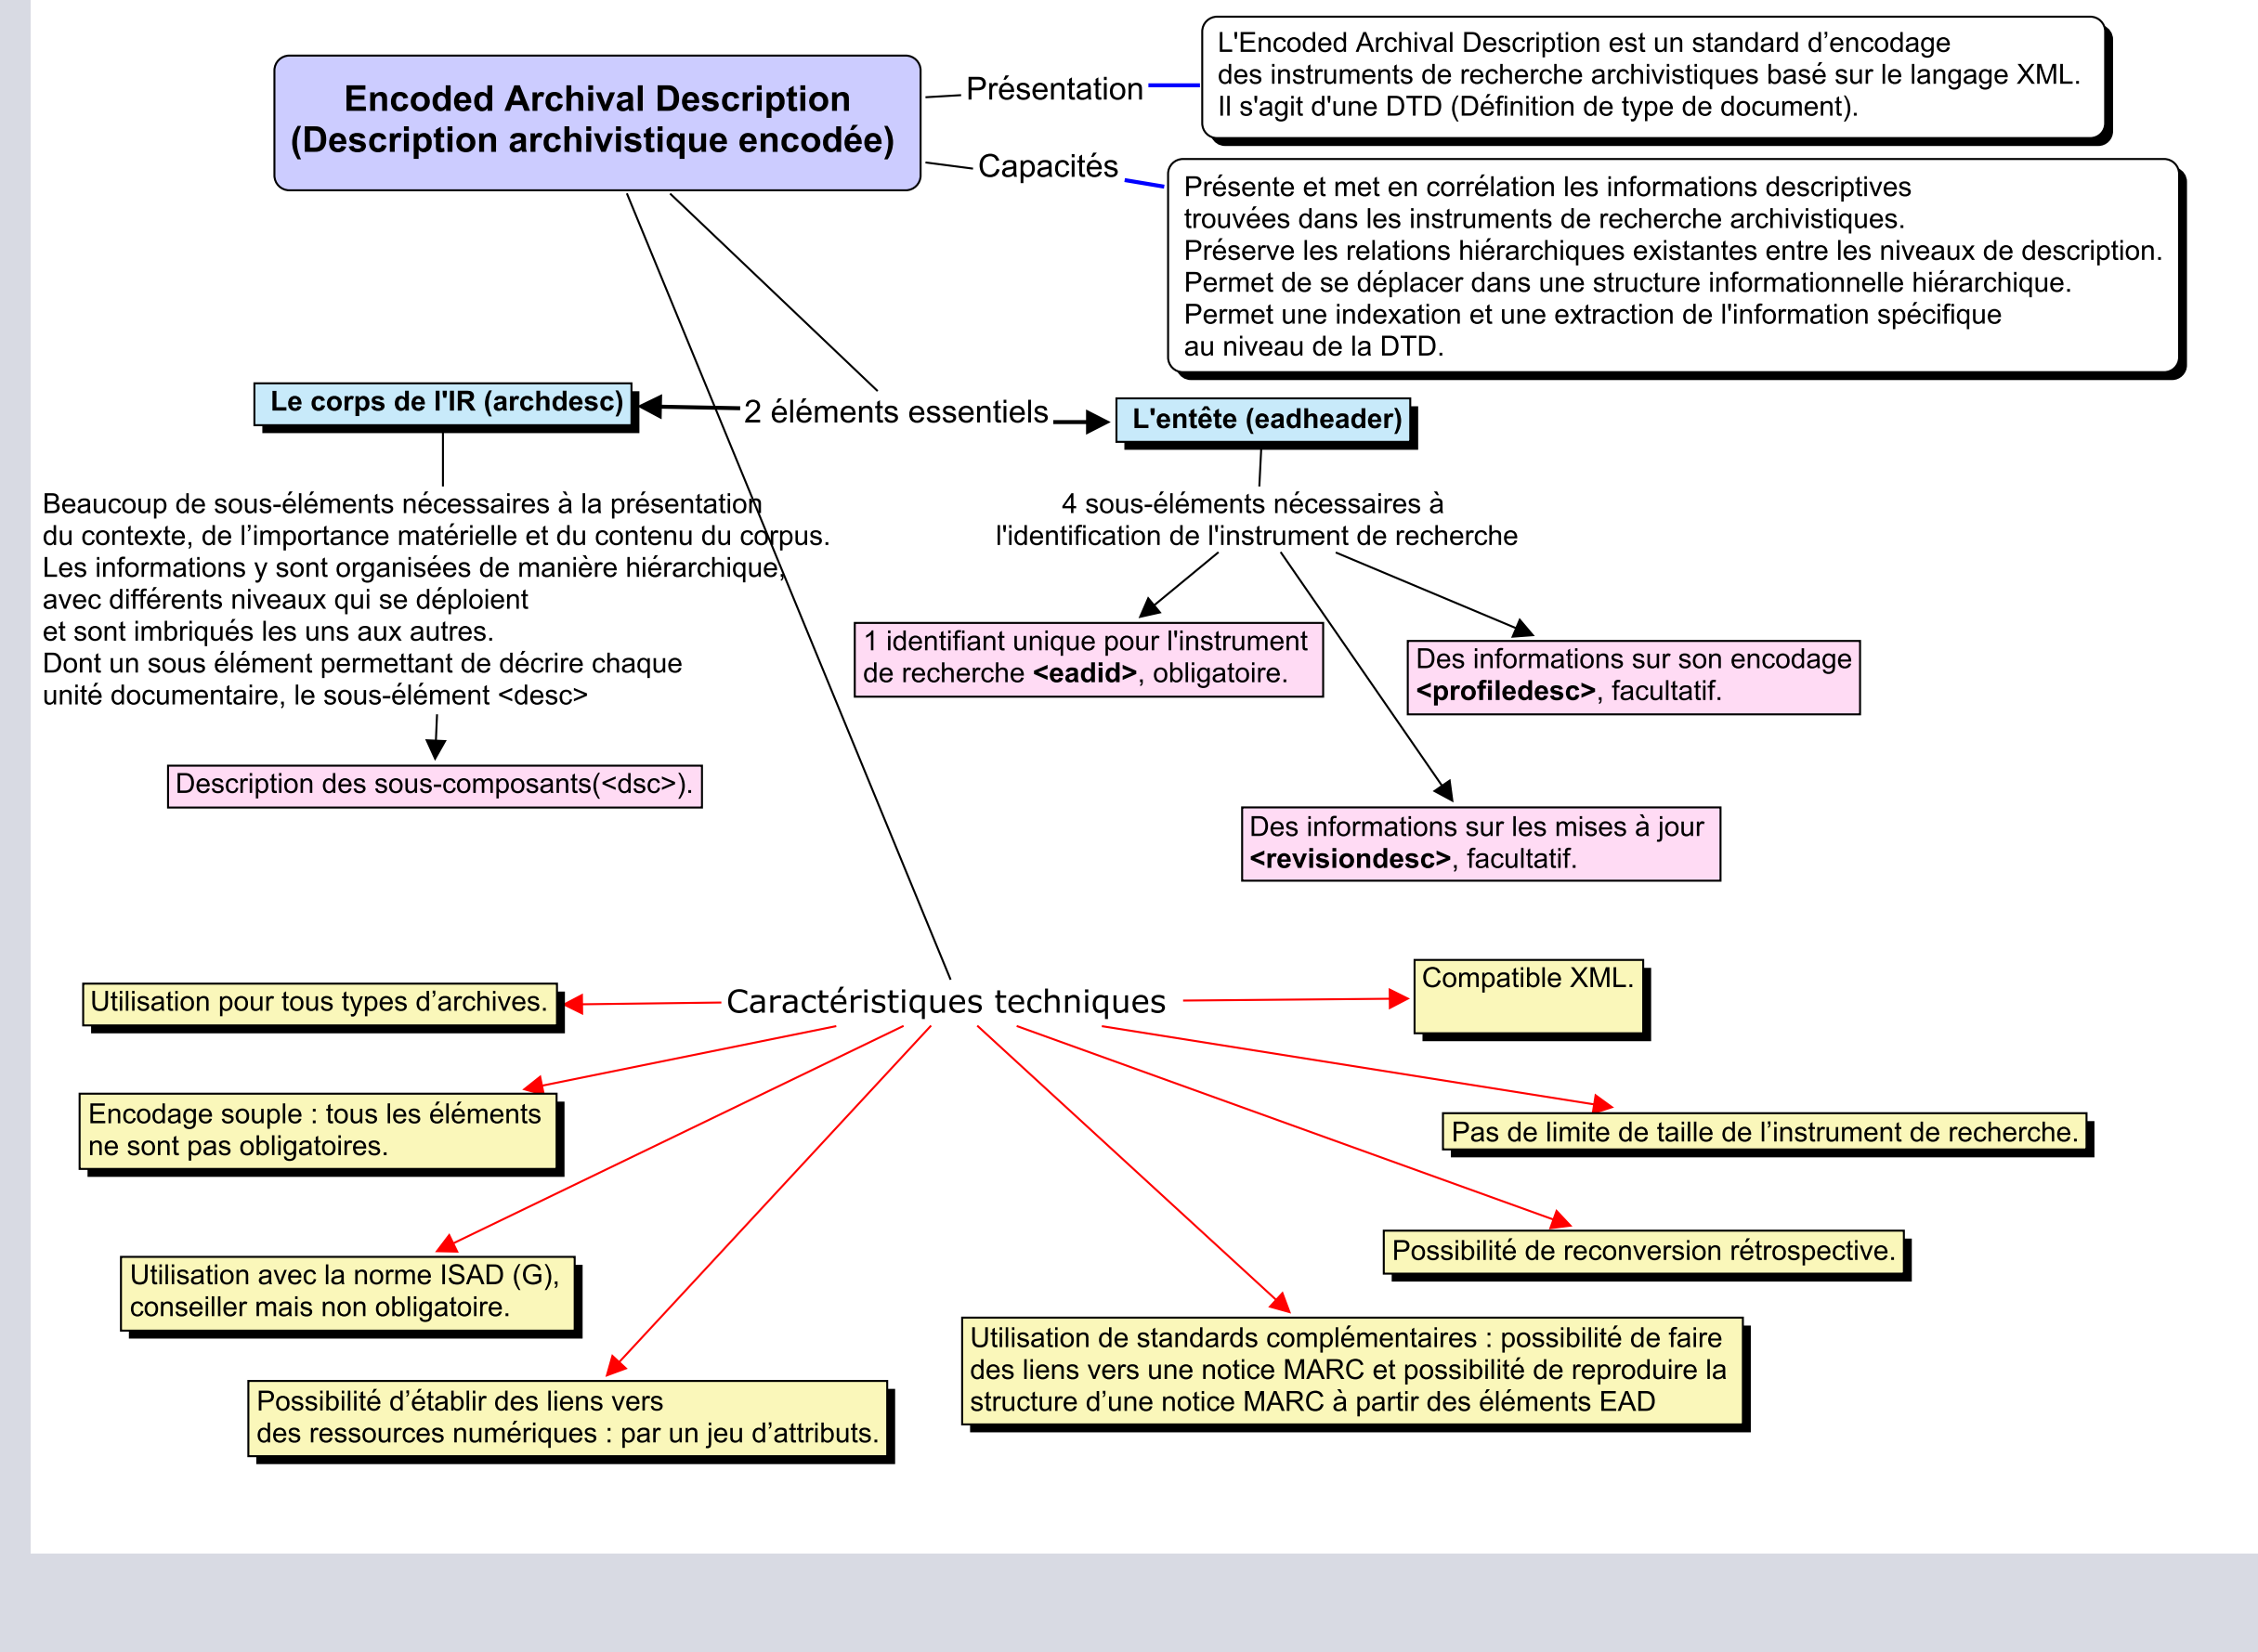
Encoded Archival Description
(Description archivistique encodée)

Présentation

L'Encoded Archival Description est un standard d'encodage des instruments de recherche archivistiques basé sur le langage XML. Il s'agit d'une DTD (Définition de type de document).

Capacités

Présente et met en corrélation les informations descriptives trouvées dans les instruments de recherche archivistiques.
Préserve les relations hiérarchiques existantes entre les niveaux de description.
Permet de se déplacer dans une structure informationnelle hiérarchique.
Permet une indexation et une extraction de l'information spécifique au niveau de la DTD.

Le corps de l'IR (archdesc)

2 éléments essentiels

L'entête (eadheader)

Beaucoup de sous-éléments nécessaires à la présentation du contexte, de l'importance matérielle et du contenu du corpus.
Les informations y sont organisées de manière hiérarchique, avec différents niveaux qui se déploient et sont imbriqués les uns aux autres.
Dont un sous élément permettant de décrire chaque unité documentaire, le sous-élément <desc>

Description des sous-composants(<dsc>).

4 sous-éléments nécessaires à l'identification de l'instrument de recherche

1 identifiant unique pour l'instrument de recherche **<eadid>**, obligatoire.

Des informations sur son encodage **<profiledesc>**, facultatif.

Des informations sur les mises à jour **<revisiondesc>**, facultatif.

Caractéristiques techniques

Utilisation pour tous types d'archives.

Compatible XML.

Encodage souple : tous les éléments ne sont pas obligatoires.

Pas de limite de taille de l'instrument de recherche.

Utilisation avec la norme ISAD (G), conseiller mais non obligatoire.

Possibilité de reconversion rétrospective.

Utilisation de standards complémentaires : possibilité de faire des liens vers une notice MARC et possibilité de produire la structure d'une notice MARC à partir des éléments EAD

Possibilité d'établir des liens vers des ressources numériques : par un jeu d'attributs.